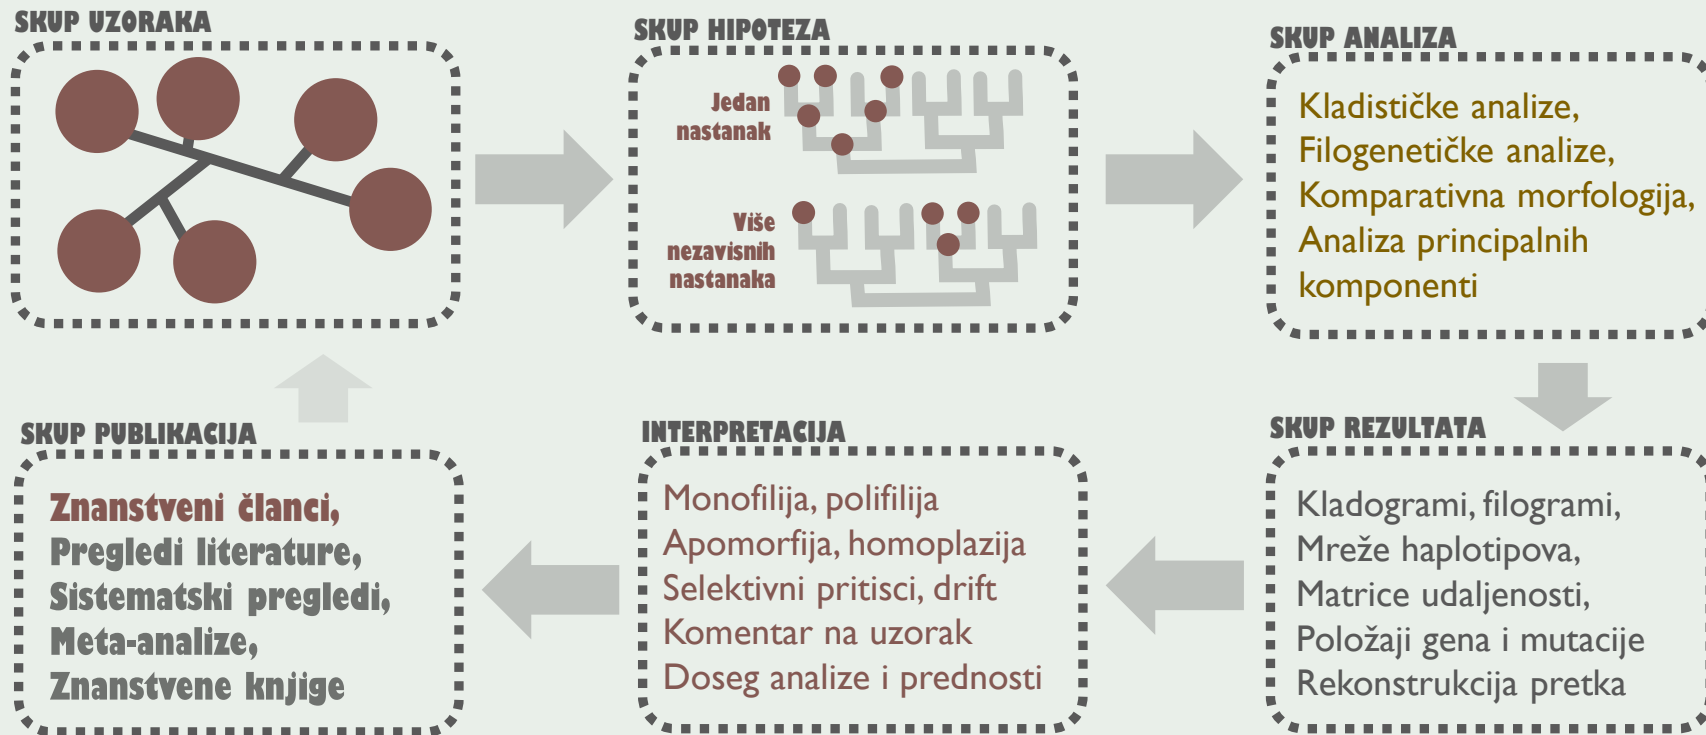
SKUP UZORAKA

SKUP HIPOTEZA

Jedan nastanak

Više nezavisnih nastanaka

SKUP ANALIZA

Kladističke analize,
Filogenetičke analize,
Komparativna morfologija,
Analiza principalnih komponenti

SKUP REZULTATA

Kladogrami, filogrami,
Mreže haplotipova,
Matrice udaljenosti,
Položaji gena i mutacije
Rekonstrukcija pretka

INTERPRETACIJA

Monofilija, polifilija
Apomorfija, homoplazija
Selektivni pritisci, drift
Komentar na uzorak
Doseg analize i prednosti

SKUP PUBLIKACIJA

Znanstveni članci,
Pregledi literature,
Sistematski pregledi,
Meta-analize,
Znanstvene knjige